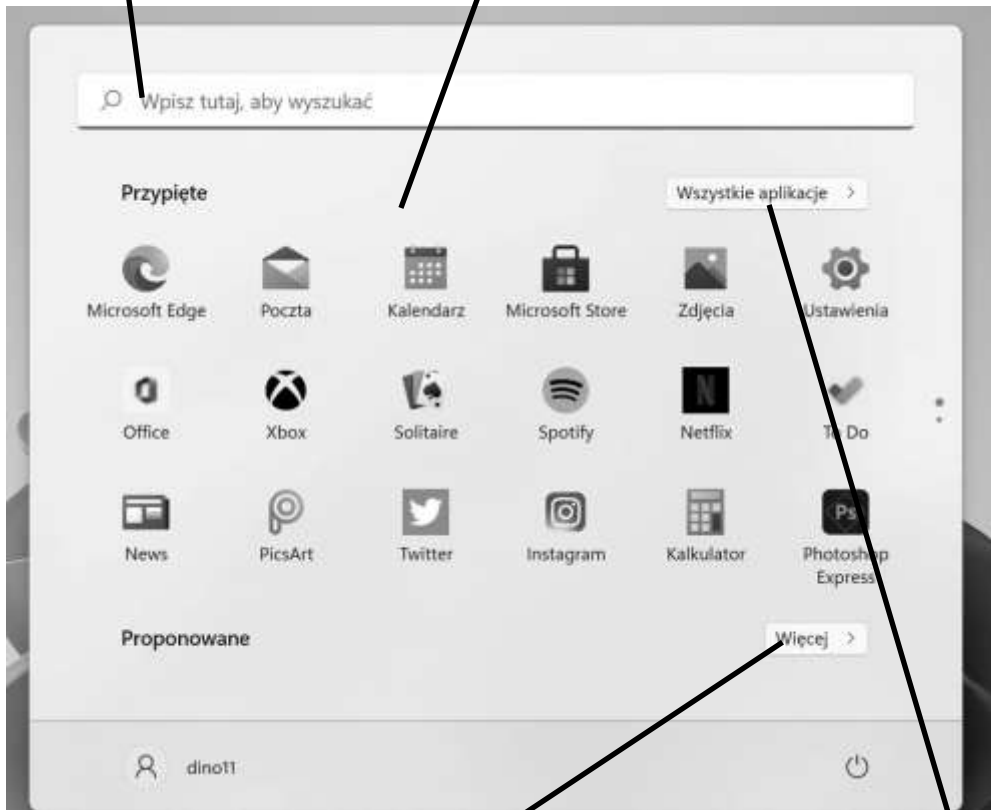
Wpisz tutaj, aby wyszukać

Przypięte

Wszystkie aplikacje >

Microsoft Edge
Poczta
Kalendarz
Microsoft Store
Zdjęcia
Ustawienia

Office
Xbox
Solitaire
Spotify
Netflix
To Do

News
PicsArt
Twitter
Instagram
Kalkulator
Photoshop Express

Proponowane

Więcej >

dino11